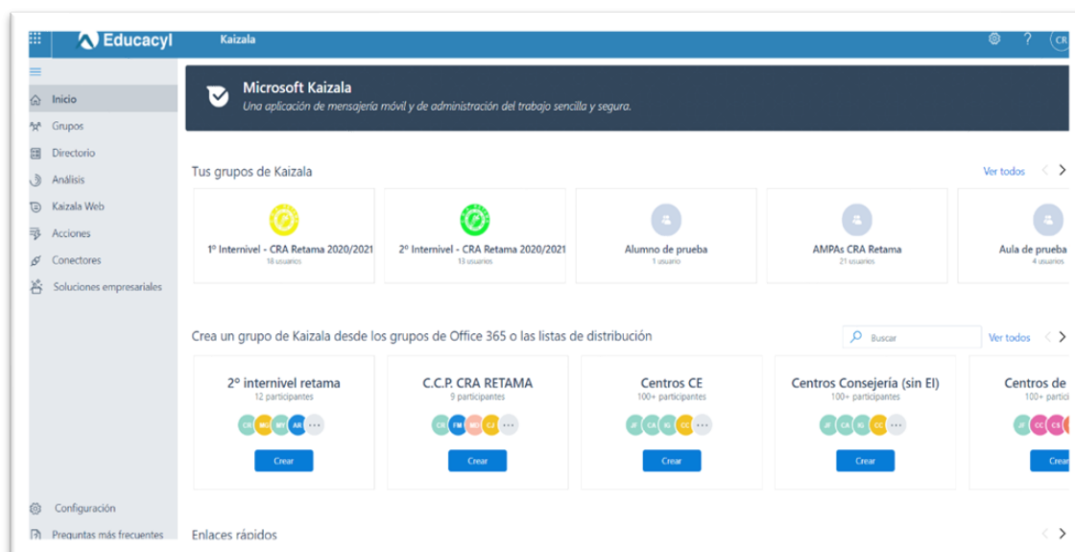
Educacyl Kaizala ? CR

Inicio
Grupos
Directorio
Análisis
Kaizala Web
Acciones
Conectores
Soluciones empresariales

Microsoft Kaizala
Una aplicación de mensajería móvil y de administración del trabajo sencilla y segura.

Tus grupos de Kaizala
Ver todos

1º Internivel - CRA Retama 2020/2021
18 usuarios

2º Internivel - CRA Retama 2020/2021
13 usuarios

Alumno de prueba
1 usuario

AMPAs CRA Retama
21 usuarios

Aula de prueba
4 usuarios

Crea un grupo de Kaizala desde los grupos de Office 365 o las listas de distribución
Buscar
Ver todos

2º internivel retama
12 participantes
CR MG MY AR ...
Crear

C.C.P. CRA RETAMA
9 participantes
CR FM MS CJ ...
Crear

Centros CE
100+ participantes
JF CA XL CC ...
Crear

Centros Consejería (sin EI)
100+ participantes
JF CA XL CC ...
Crear

Centros de
100+ partic
JF CC CS
Crear

Configuración
Preguntas más frecuentes
Enlaces rápidos